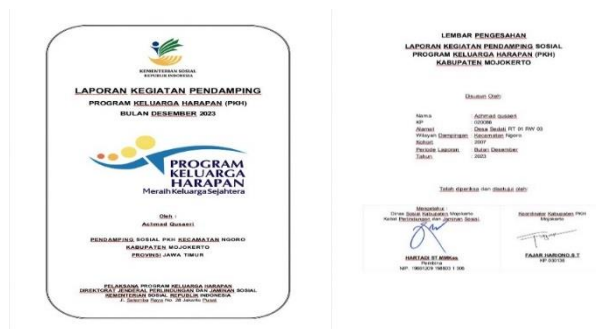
KEMENTERIAN SOSIAL REPUBLIK INDONESIA

LAPORAN KEGIATAN PENDAMPING

PROGRAM KELUARGA HARAPAN (PKH)

BULAN DESEMBER 2023

PROGRAM KELUARGA HARAPAN

Meraih Keluarga Sejahtera

Oleh :

Achmad Qusaeri

PENDAMPING SOSIAL PKH KECAMATAN NGORO

KABUPATEN MOJOKERTO

PROVINSI JAWA TIMUR

PELAKSANA PROGRAM KELUARGA HARAPAN
DIREKTORAT JENDERAL PERLINDUNGAN DAN JAMINAN SOSIAL
KEMENTERIAN SOSIAL REPUBLIK INDONESIA
Jl. Salemba Raya No. 28 Jakarta Pusat

LEMBAR PENGESAHAN

LAPORAN KEGIATAN PENDAMPING SOSIAL
PROGRAM KELUARGA HARAPAN (PKH)
KABUPATEN MOJOKERTO

Disusun Oleh:

Nama : Achmad qusaeri
KP : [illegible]
Alamat : Desa Sedati RT 01 RW 03
Wilayah Dampingan : Kecamatan Ngoro
Kohort : 2017
Periode Laporan : Bulan Desember
Tahun : 2023

Telah diperiksa dan disetujui oleh:

Mengetahui
Dinas Sosial Kabupaten Mojokerto
Kabid Perlindungan dan Jaminan Sosial

HARTADI ST MMKes
Pembina
NIP. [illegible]

Koordinator Kabupaten PKH
Mojokerto

FAJAR HARIONO S.T
NP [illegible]